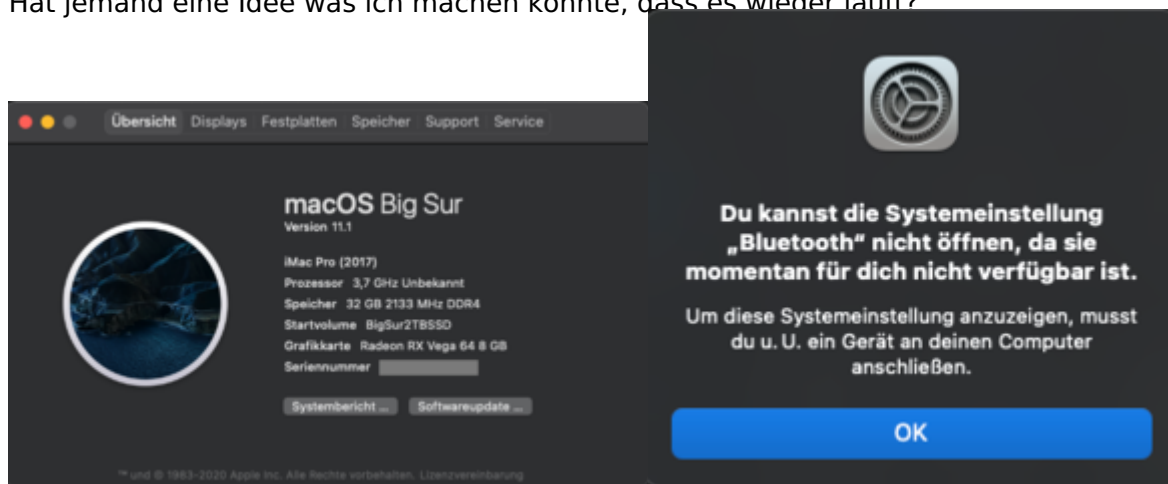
Hat jemand eine Idee was ich machen könnte, dass es wieder läuft?

Übersicht Displays Festplatten Speicher Support Service

macOS Big Sur
Version 11.1

iMac Pro (2017)
Prozessor 3,7 GHz Unbekannt
Speicher 32 GB 2133 MHz DDR4
Startvolume BigSur2TBSSD
Grafikkarte Radeon RX Vega 64 8 GB
Seriennummer

Systembericht ... Softwareupdate ...

™ und © 1983-2020 Apple Inc. Alle Rechte vorbehalten. Lizenzvereinbarung

Du kannst die Systemeinstellung „Bluetooth" nicht öffnen, da sie momentan für dich nicht verfügbar ist.

Um diese Systemeinstellung anzuzeigen, musst du u. U. ein Gerät an deinen Computer anschließen.

OK